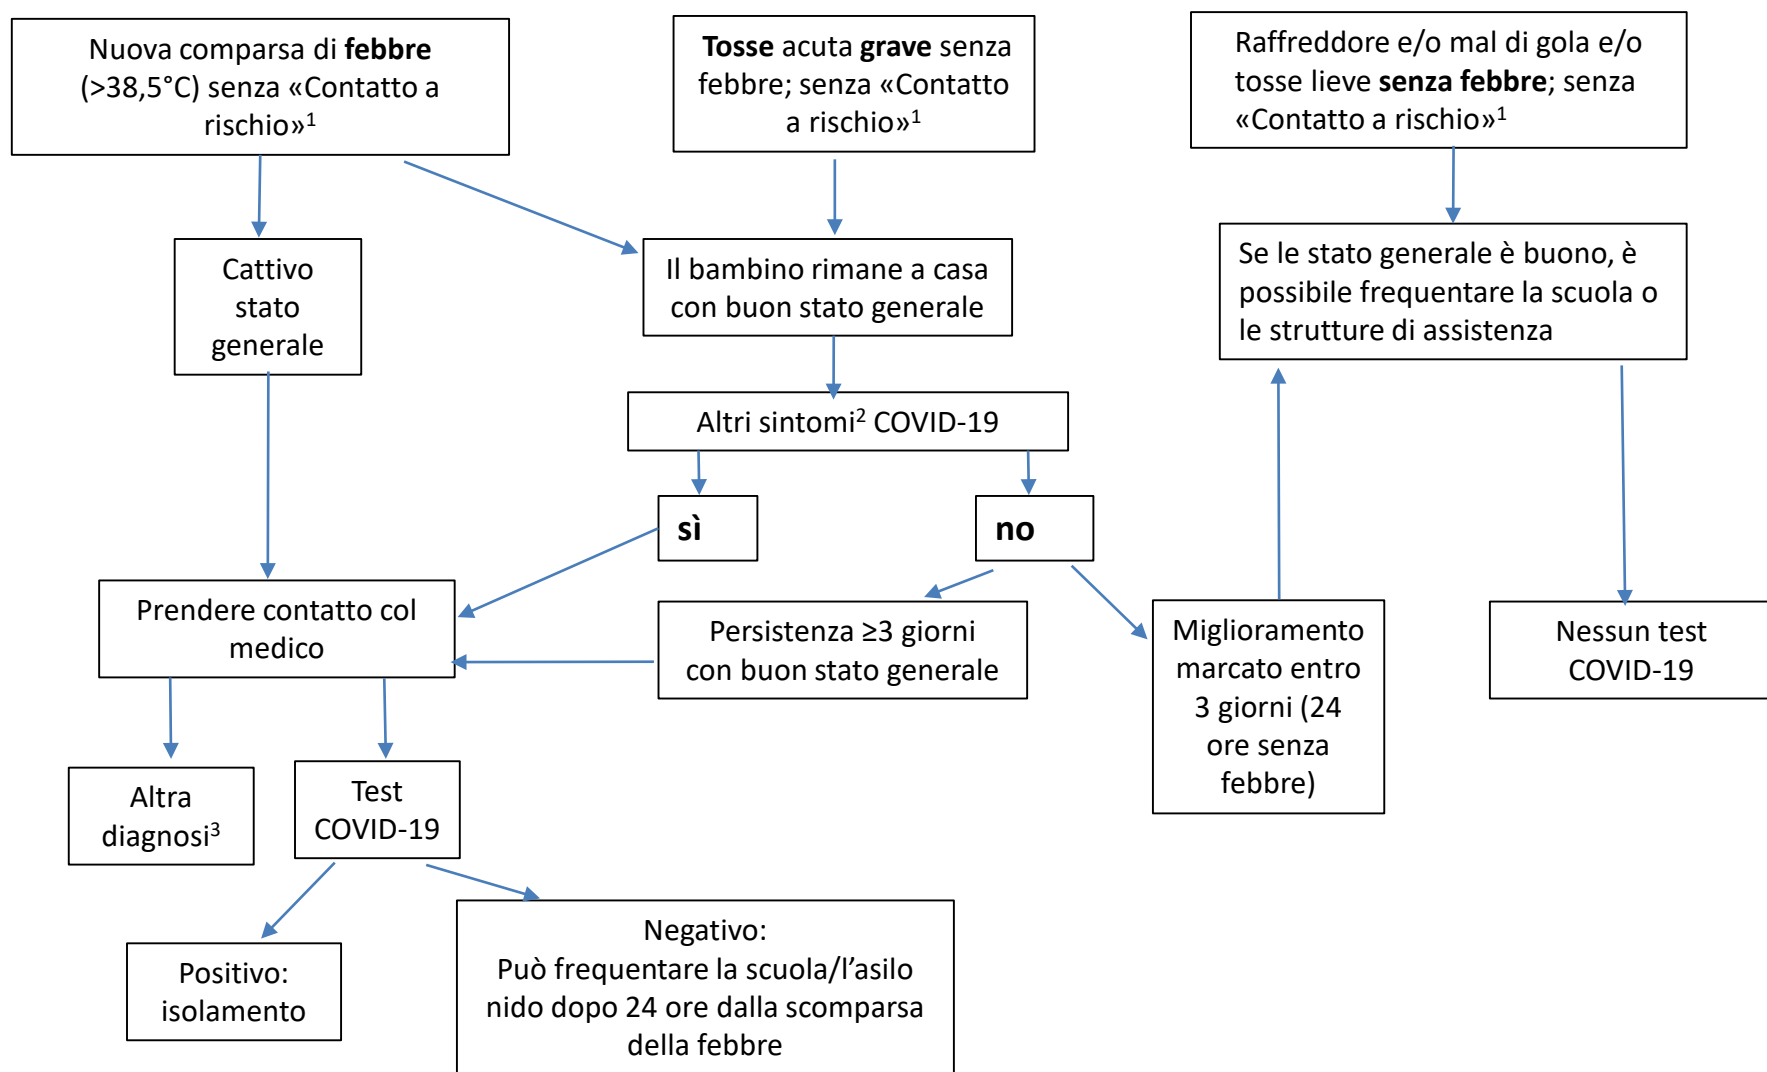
Nuova comparsa di **febbre** (>38,5°C) senza «Contatto a rischio»$^1$

**Tosse** acuta **grave** senza febbre; senza «Contatto a rischio»$^1$

Raffreddore e/o mal di gola e/o tosse lieve **senza febbre**; senza «Contatto a rischio»$^1$

Cattivo stato generale

Il bambino rimane a casa con buon stato generale

Se le stato generale è buono, è possibile frequentare la scuola o le strutture di assistenza

Altri sintomi$^2$ COVID-19

sì

no

Prendere contatto col medico

Persistenza ≥3 giorni con buon stato generale

Miglioramento marcato entro 3 giorni (24 ore senza febbre)

Nessun test COVID-19

Altra diagnosi$^3$

Test COVID-19

Positivo: isolamento

Negativo: Può frequentare la scuola/l’asilo nido dopo 24 ore dalla scomparsa della febbre